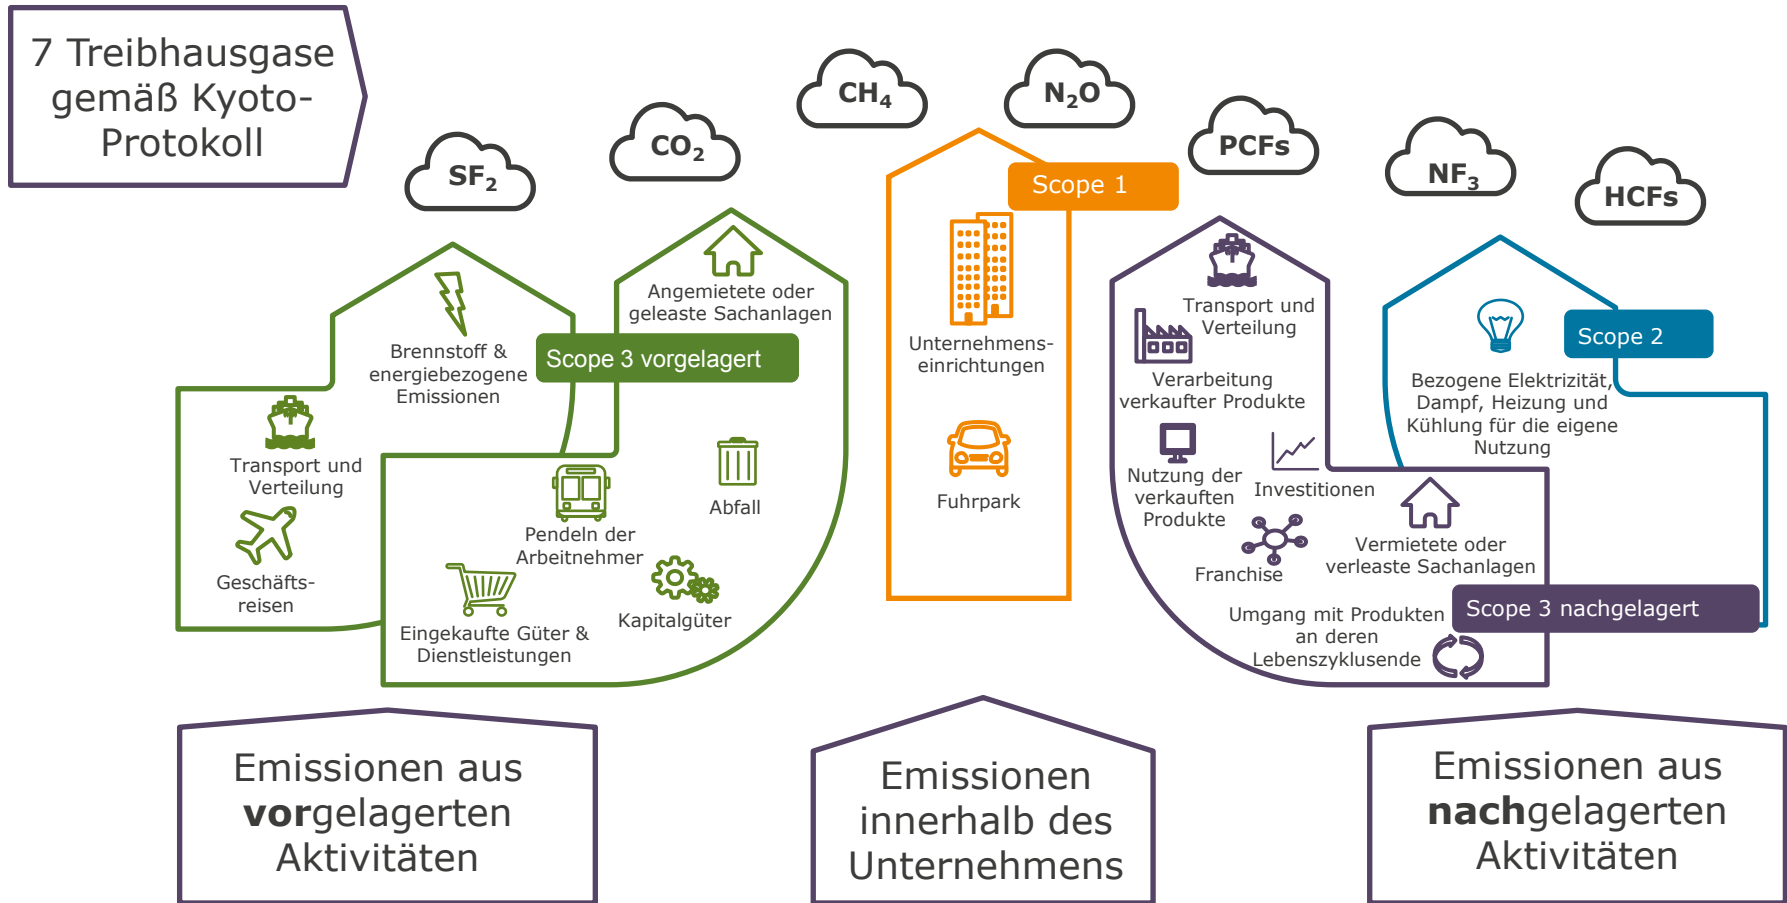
7 Treibhausgase gemäß Kyoto-Protokoll

$SF_2$

$CO_2$

$CH_4$

$N_2O$

PCFs

$NF_3$

HCFs

Scope 1

Unternehmens-einrichtungen

Fuhrpark

Angemietete oder geleaste Sachanlagen

Brennstoff & energiebezogene Emissionen

Scope 3 vorgelagert

Transport und Verteilung

Geschäfts-reisen

Pendeln der Arbeitnehmer

Abfall

Eingekaufte Güter & Dienstleistungen

Kapitalgüter

Transport und Verteilung

Verarbeitung verkaufter Produkte

Nutzung der verkauften Produkte

Investitionen

Franchise

Vermietete oder verleaste Sachanlagen

Umgang mit Produkten an deren Lebenszyklusende

Scope 3 nachgelagert

Scope 2

Bezogene Elektrizität, Dampf, Heizung und Kühlung für die eigene Nutzung

Emissionen aus **vor**gelagerten Aktivitäten

Emissionen innerhalb des Unternehmens

Emissionen aus **nach**gelagerten Aktivitäten